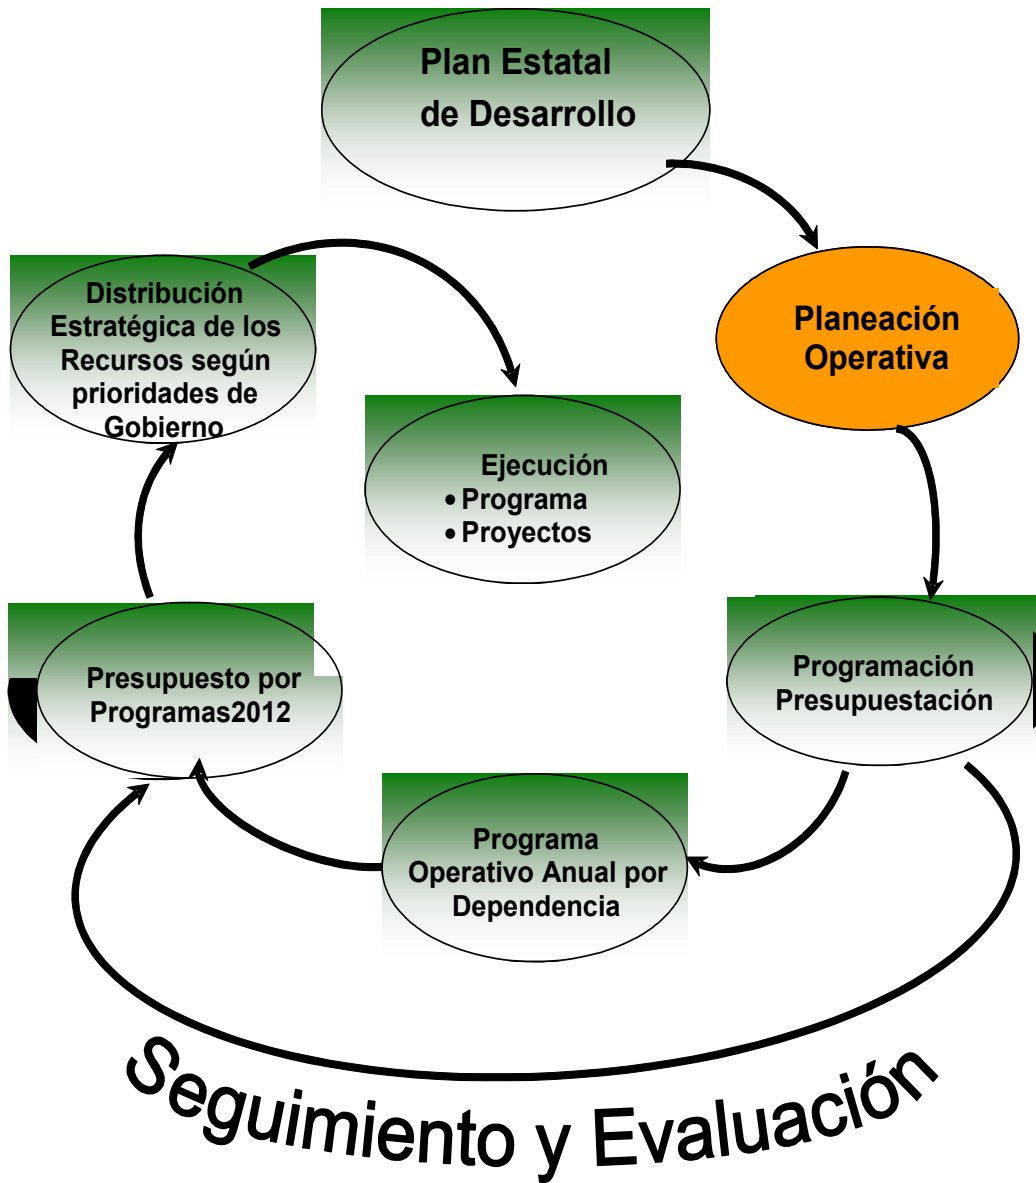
Plan Estatal de Desarrollo

Planeación Operativa

Programación Presupuestación

Programa Operativo Anual por Dependencia

Presupuesto por Programas2012

Distribución Estratégica de los Recursos según prioridades de Gobierno

Ejecución
• Programa
• Proyectos

Seguimiento y Evaluación